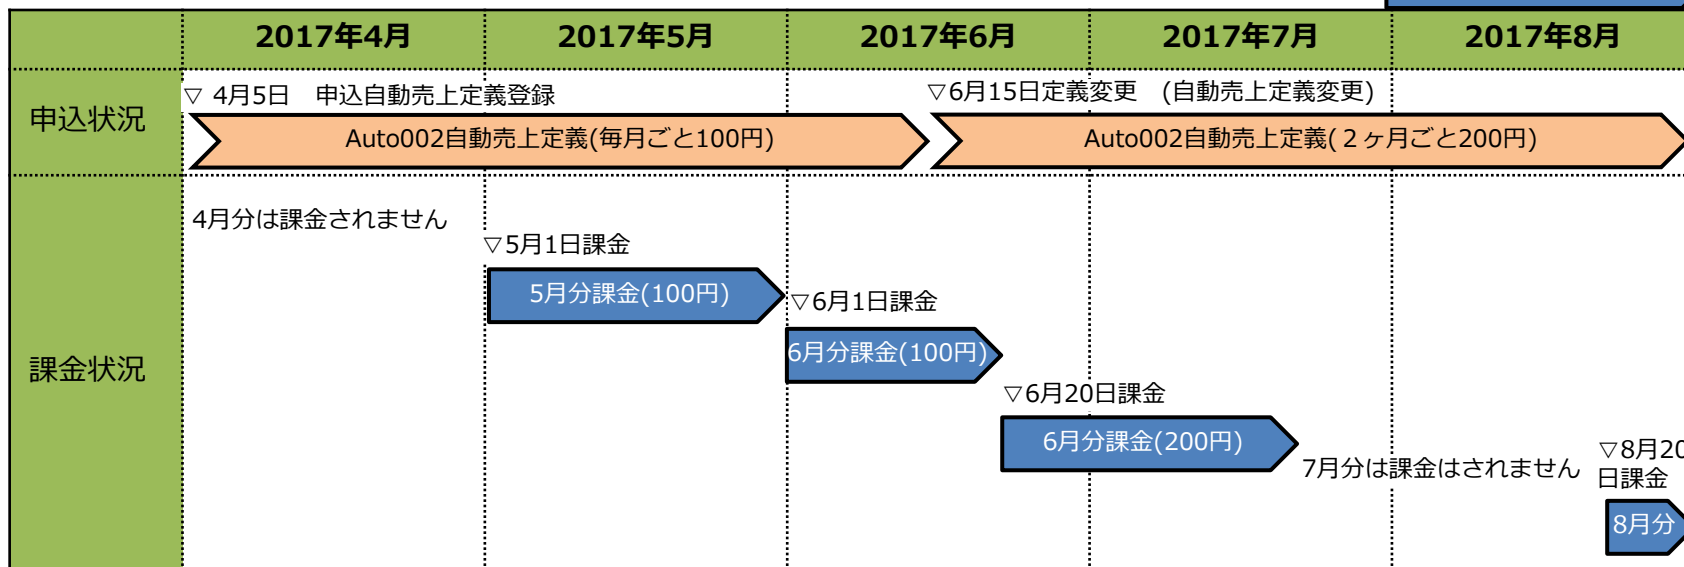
| | 2017年4月 | 2017年5月 | 2017年6月 | 2017年7月 | 2017年8月 |
|---|---|---|---|---|---|

申込状況

▽ 4月5日　申込自動売上定義登録

Auto002自動売上定義(毎月ごと100円)

▽6月15日定義変更　(自動売上定義変更)

Auto002自動売上定義( 2ヶ月ごと200円)

課金状況

4月分は課金されません

▽5月1日課金

5月分課金(100円)

▽6月1日課金

6月分課金(100円)

▽6月20日課金

6月分課金(200円)

7月分は課金はされません

▽8月20 日課金

8月分